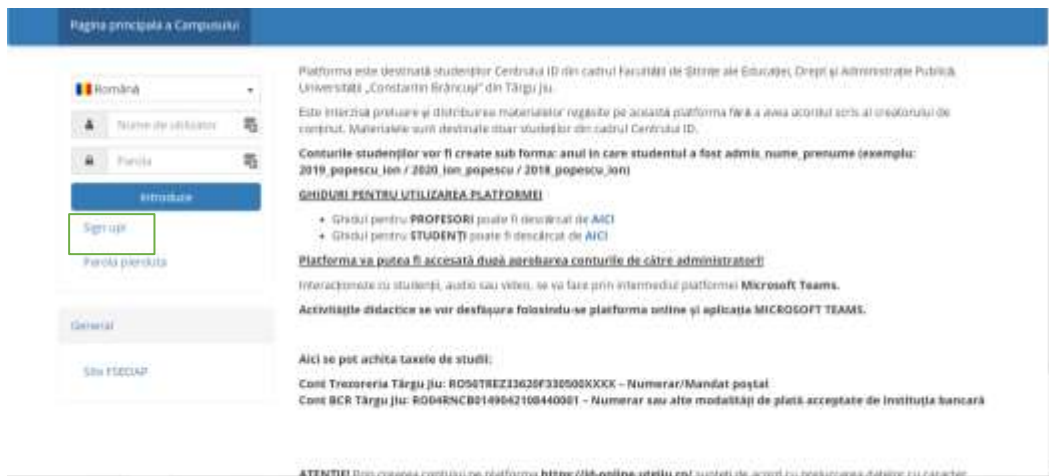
Pagina principala a Campusului

Română

Nume de utilizator

Parola

Introduce

Sign up!

Parola pierduta

General

Site FSEDAP

Platforma este destinată studenților Centrului ID din cadrul Facultății de Științe ale Educației, Drept și Administrație Publică, Universitatii „Constantin Brâncuși" din Târgu Jiu.

Este interzisă preluarea și distribuirea materialelor regasite pe aceasta platforma fără a avea acordul scris al creatorului de conținut. Materialele sunt destinate doar studenților din cadrul Centrului ID.

Conturile studenților vor fi create sub forma: anul în care studentul a fost admis_nume_prenume (exemplu: 2019_popescu_ion / 2020_ion_popescu / 2018_popescu_ion)

GHIDURI PENTRU UTILIZAREA PLATFORMEI

• Ghidul pentru PROFESORI poate fi descărcat de AICI
• Ghidul pentru STUDENȚI poate fi descărcat de AICI

Platforma va putea fi accesată după aprobarea conturilor de către administratori!

Interacțiunile cu studenții, audio sau video, se va face prin intermediul platformei Microsoft Teams.

Activitățile didactice se vor desfășura folosindu-se platforma online și aplicația MICROSOFT TEAMS.

Aici se pot achita taxele de studii:

Cont Trezoreria Târgu Jiu: RO50TREZ33620F330500XXXX – Numerar/Mandat poștal
Cont BCR Târgu Jiu: RO04RNCB0149042108440001 – Numerar sau alte modalități de plată acceptate de instituția bancară

ATENTIE! Prin crearea contului pe platforma https://id-online.utgjiu.ro/ sunteti de acord cu prelucrarea datelor cu caracter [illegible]